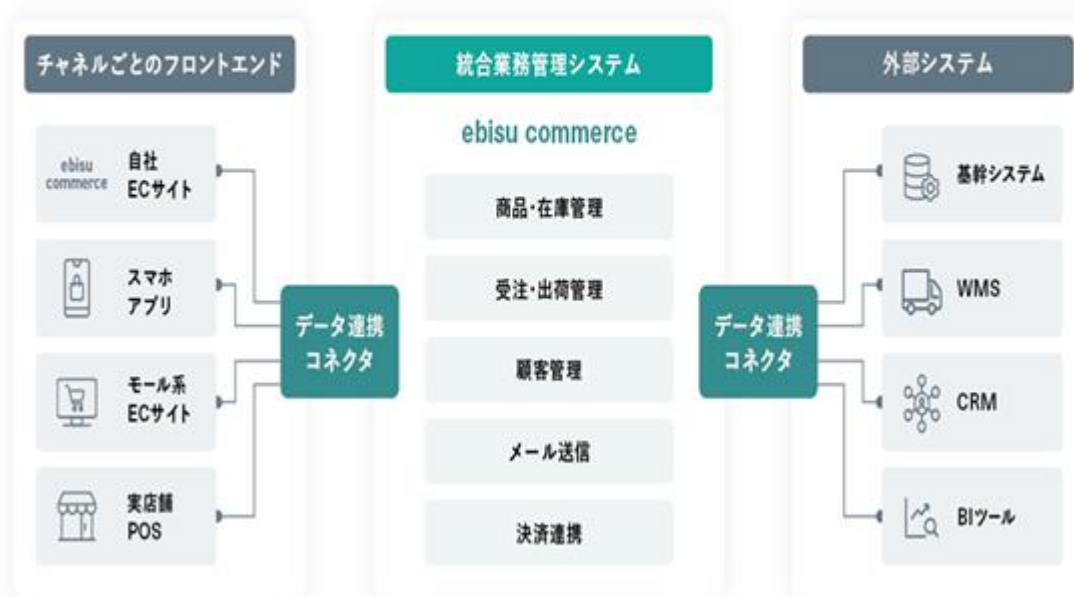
チャネルごとのフロントエンド

ebisu commerce 自社 ECサイト

スマホ アプリ

モール系 ECサイト

実店舗 POS

データ連携 コネクタ

統合業務管理システム

ebisu commerce

商品・在庫管理

受注・出荷管理

顧客管理

メール送信

決済連携

データ連携 コネクタ

外部システム

基幹システム

WMS

CRM

BIツール